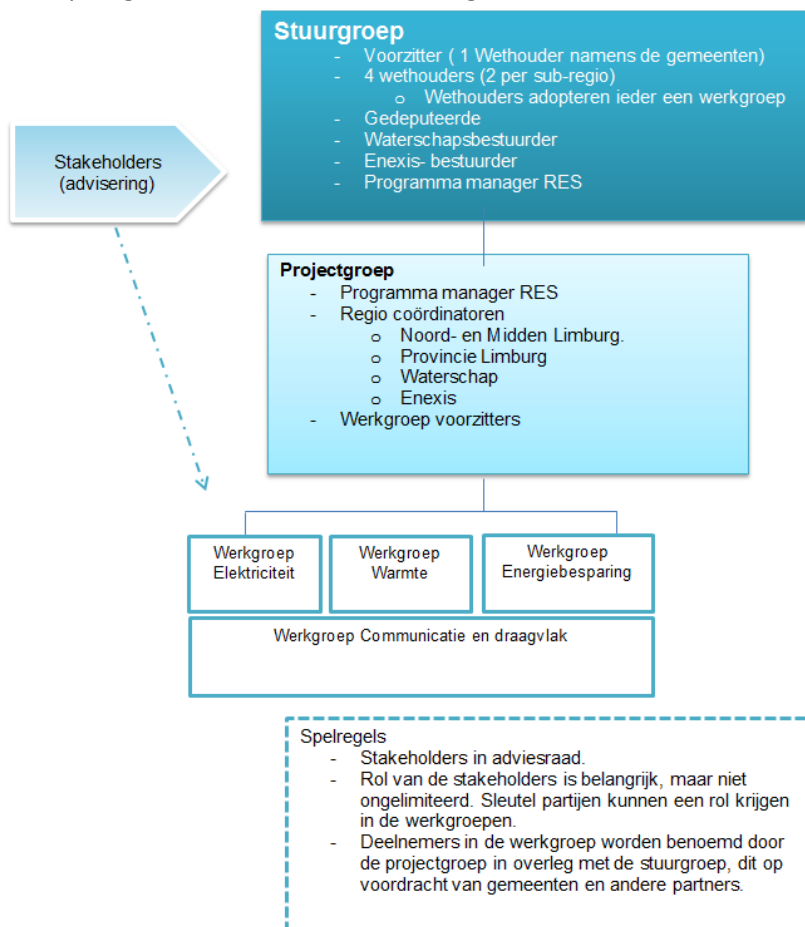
Stuurgroep
- Voorzitter ( 1 Wethouder namens de gemeenten)
- 4 wethouders (2 per sub-regio)
  o Wethouders adopteren ieder een werkgroep
- Gedeputeerde
- Waterschapsbestuurder
- Enexis- bestuurder
- Programma manager RES

Stakeholders (advisering)

Projectgroep
- Programma manager RES
- Regio coördinatoren
  o Noord- en Midden Limburg.
  o Provincie Limburg
  o Waterschap
  o Enexis
- Werkgroep voorzitters

Werkgroep Elektriciteit

Werkgroep Warmte

Werkgroep Energiebesparing

Werkgroep Communicatie en draagvlak

Spelregels
- Stakeholders in adviesraad.
- Rol van de stakeholders is belangrijk, maar niet ongelimiteerd. Sleutel partijen kunnen een rol krijgen in de werkgroepen.
- Deelnemers in de werkgroep worden benoemd door de projectgroep in overleg met de stuurgroep, dit op voordracht van gemeenten en andere partners.